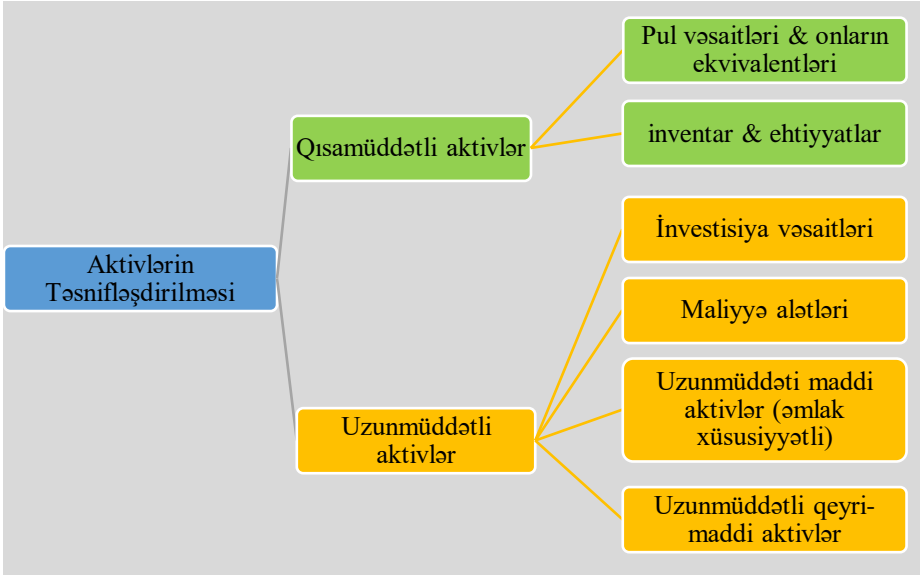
Aktivlərin Təsnifləşdirilməsi

Qısamüddətli aktivlər

Pul vəsaitləri & onların ekvivalentləri

inventar & ehtiyyatlar

Uzunmüddətli aktivlər

İnvestisiya vəsaitləri

Maliyyə alətləri

Uzunmüddəti maddi aktivlər (əmlak xüsusiyyətli)

Uzunmüddətli qeyri-maddi aktivlər